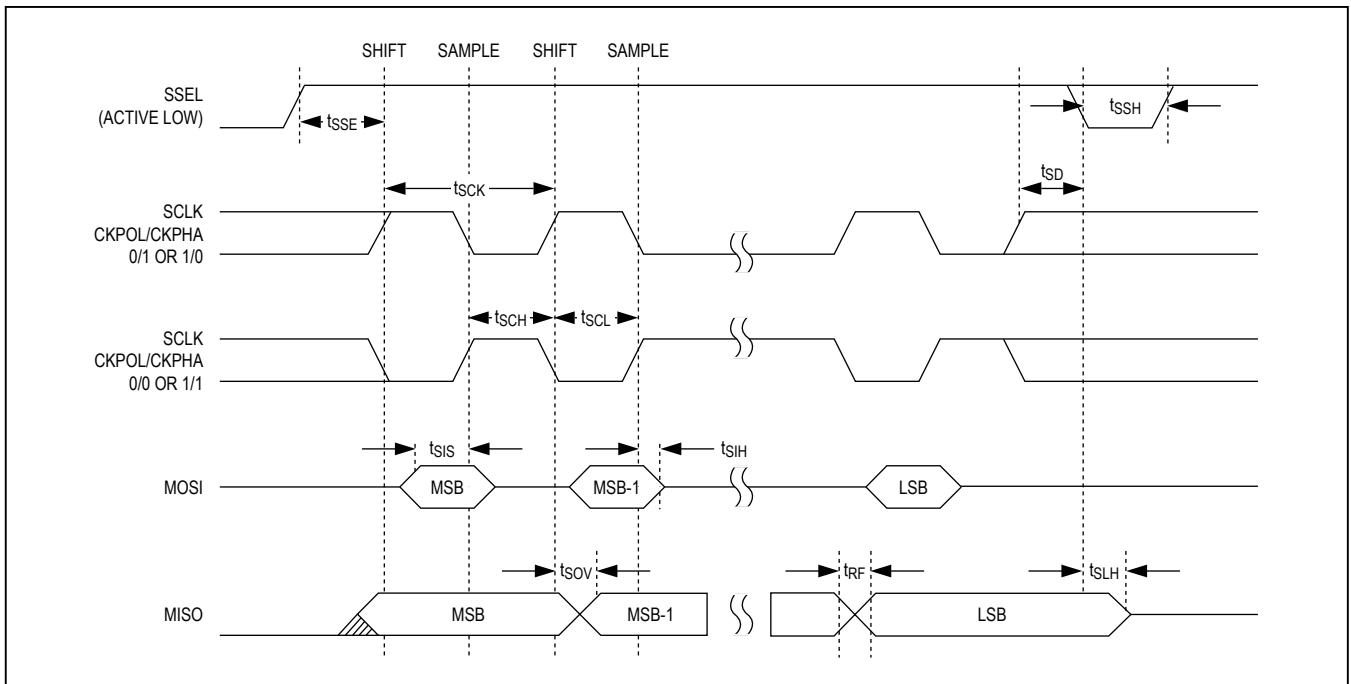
SHIFT SAMPLE SHIFT SAMPLE

SSEL (ACTIVE LOW)

$t_{SSE}$

$t_{SSH}$

$t_{SCK}$

$t_{SD}$

SCLK CKPOL/CKPHA 0/1 OR 1/0

$t_{SCH}$ $t_{SCL}$

SCLK CKPOL/CKPHA 0/0 OR 1/1

$t_{SIS}$

$t_{SIH}$

MOSI

MSB

MSB-1

LSB

$t_{SOV}$

$t_{RF}$

$t_{SLH}$

MISO

MSB

MSB-1

LSB